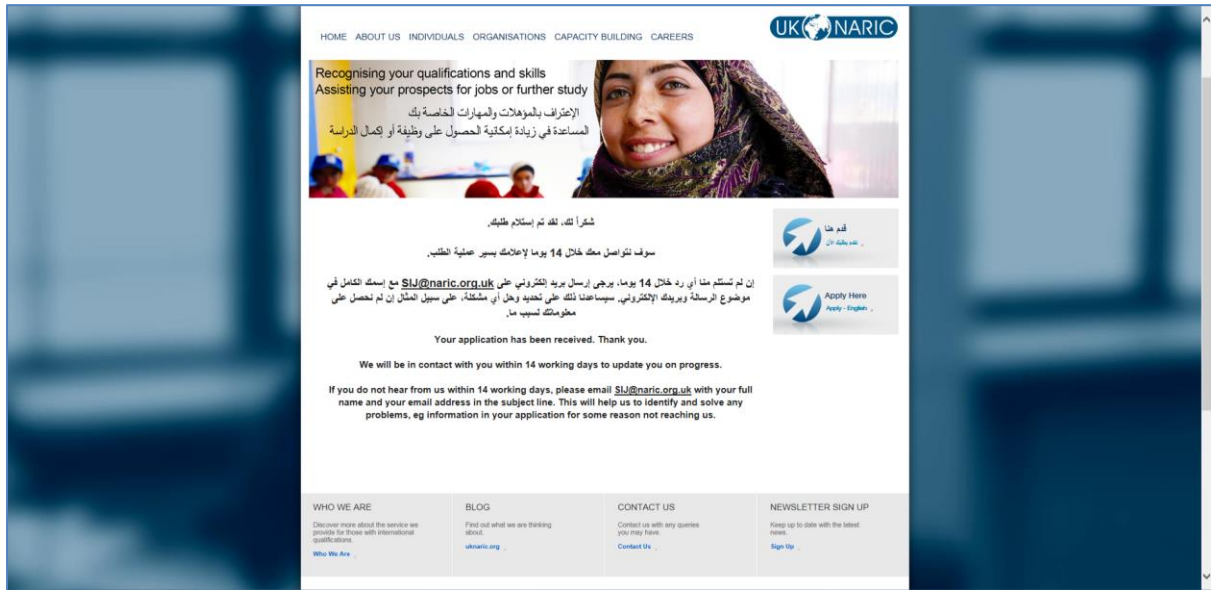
HOME ABOUT US INDIVIDUALS ORGANISATIONS CAPACITY BUILDING CAREERS

UK NARIC

Recognising your qualifications and skills
Assisting your prospects for jobs or further study
الإعتراف بالمؤهلات والمهارات الخاصة بك
المساعدة في زيادة إمكانية الحصول على وظيفة أو إكمال الدراسة

شكراً لك، لقد تم إستلام طلبك.

سوف نتواصل معك خلال 14 يوما لإعلامك بسير عملية الطلب.

إن لم تستلم منا أي رد خلال 14 يوماً، يرجى إرسال بريد إلكتروني على SIJ@naric.org.uk مع إسمك الكامل في موضوع الرسالة وبريدك الإلكتروني. سيساعدنا ذلك على تحديد وحل أي مشكلة، على سبيل المثال إن لم نحصل على معلوماتك لسبب ما.

Your application has been received. Thank you.

We will be in contact with you within 14 working days to update you on progress.

If you do not hear from us within 14 working days, please email SIJ@naric.org.uk with your full name and your email address in the subject line. This will help us to identify and solve any problems, eg information in your application for some reason not reaching us.

قدم هنا
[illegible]

Apply Here
Apply - English

WHO WE ARE
Discover more about the service we provide for those with international qualifications.
Who We Are

BLOG
Find out what we are thinking about.
uknaric.org

CONTACT US
Contact us with any queries you may have.
Contact Us

NEWSLETTER SIGN UP
Keep up to date with the latest news.
Sign Up